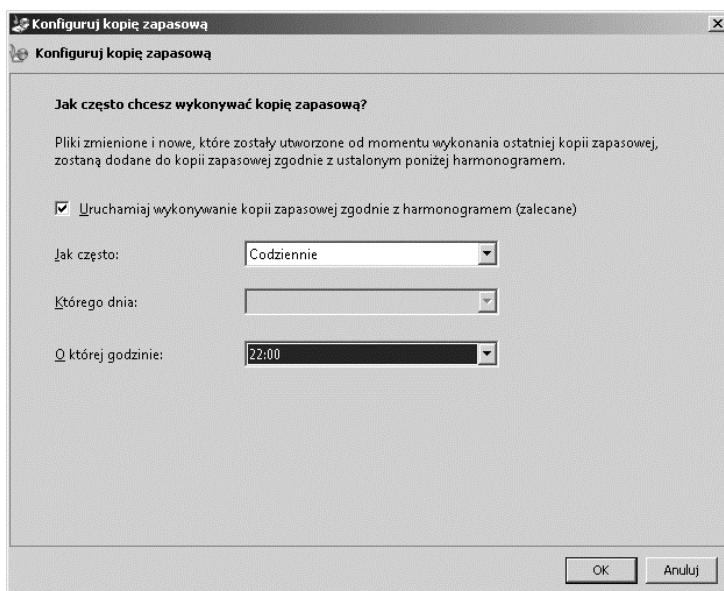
Konfiguruj kopię zapasową

Konfiguruj kopię zapasową

Jak często chcesz wykonywać kopię zapasową?

Pliki zmienione i nowe, które zostały utworzone od momentu wykonania ostatniej kopii zapasowej, zostaną dodane do kopii zapasowej zgodnie z ustalonym poniżej harmonogramem.

☑ Uruchamiaj wykonywanie kopii zapasowej zgodnie z harmonogramem (zalecane)

Jak często: Codziennie

Którego dnia:

O której godzinie: 22:00

OK Anuluj